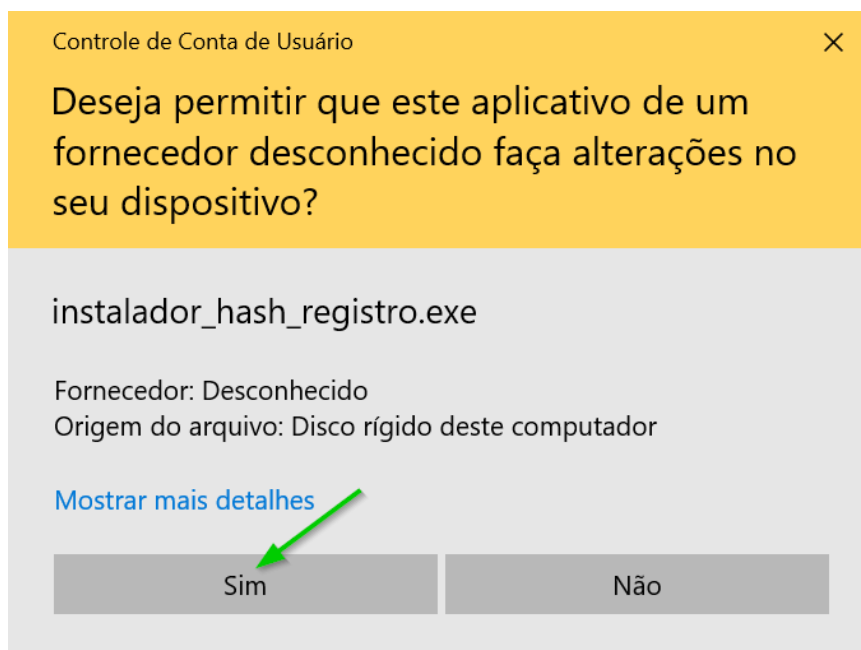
Controle de Conta de Usuário

×

Deseja permitir que este aplicativo de um fornecedor desconhecido faça alterações no seu dispositivo?

instalador_hash_registro.exe

Fornecedor: Desconhecido
Origem do arquivo: Disco rígido deste computador

Mostrar mais detalhes

Sim

Não